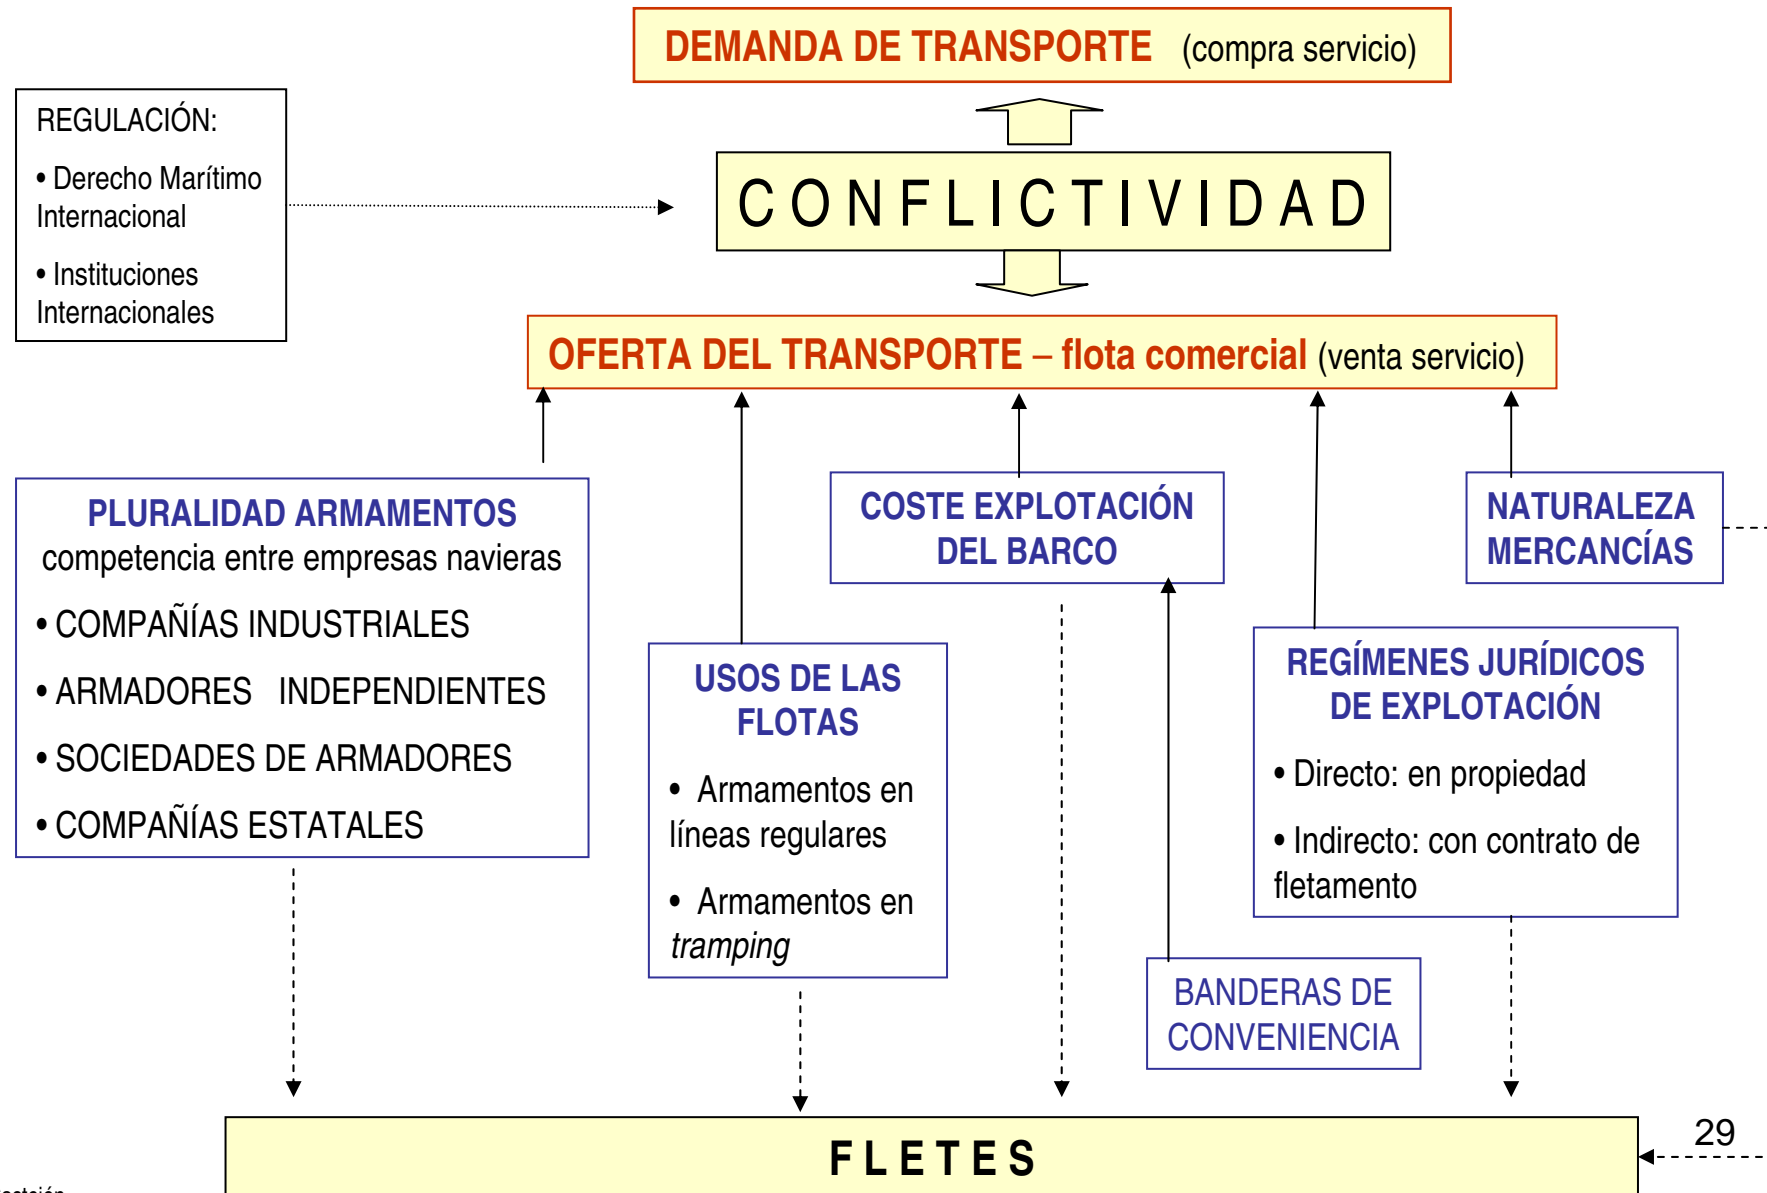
DEMANDA DE TRANSPORTE (compra servicio)

REGULACIÓN:
• Derecho Marítimo Internacional
• Instituciones Internacionales

C O N F L I C T I V I D A D

OFERTA DEL TRANSPORTE – flota comercial (venta servicio)

PLURALIDAD ARMAMENTOS
competencia entre empresas navieras
• COMPAÑÍAS INDUSTRIALES
• ARMADORES INDEPENDIENTES
• SOCIEDADES DE ARMADORES
• COMPAÑÍAS ESTATALES

COSTE EXPLOTACIÓN DEL BARCO

NATURALEZA MERCANCÍAS

USOS DE LAS FLOTAS
• Armamentos en líneas regulares
• Armamentos en *tramping*

REGÍMENES JURÍDICOS DE EXPLOTACIÓN
• Directo: en propiedad
• Indirecto: con contrato de fletamento

BANDERAS DE CONVENIENCIA

F L E T E S

29

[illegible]